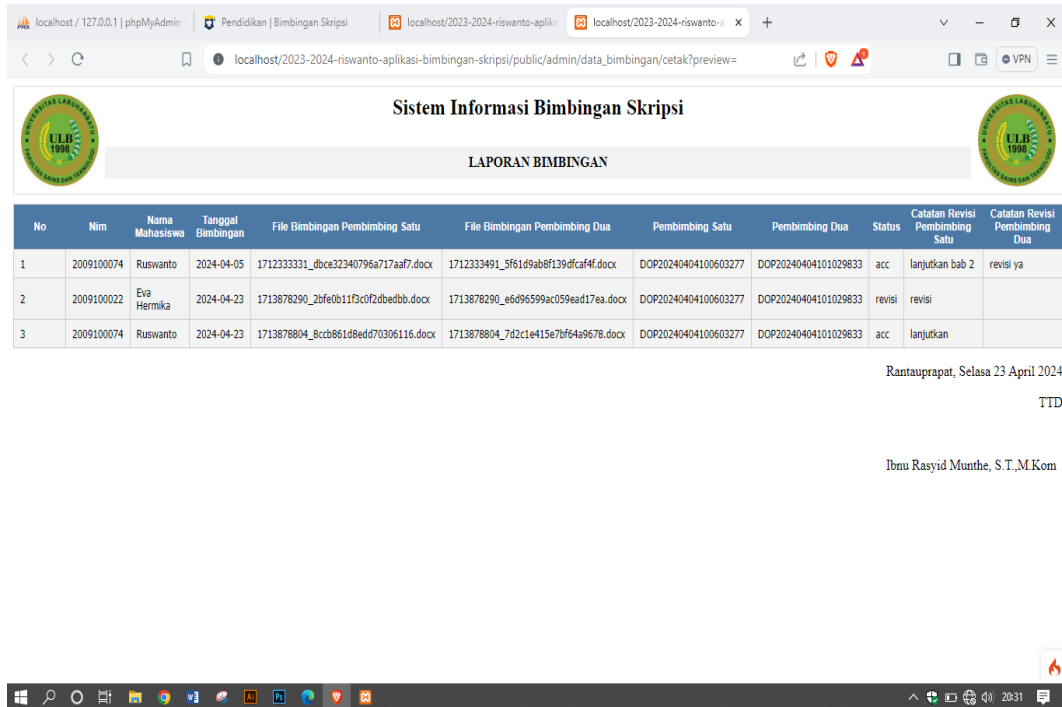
localhost / 127.0.0.1 | phpMyAdmin | Pendidikan | Bimbingan Skripsi | localhost/2023-2024-riswanto-aplika | localhost/2023-2024-riswanto-a ×

localhost/2023-2024-riswanto-aplikasi-bimbingan-skripsi/public/admin/data_bimbingan/cetak?preview=

VPN

ULB 1998

Sistem Informasi Bimbingan Skripsi

LAPORAN BIMBINGAN

| No | Nim | Nama Mahasiswa | Tanggal Bimbingan | File Bimbingan Pembimbing Satu | File Bimbingan Pembimbing Dua | Pembimbing Satu | Pembimbing Dua | Status | Catatan Revisi Pembimbing Satu | Catatan Revisi Pembimbing Dua |
|---|---|---|---|---|---|---|---|---|---|---|
| 1 | 2009100074 | Ruswanto | 2024-04-05 | 1712333331_dbce32340796a717aaf7.docx | 1712333491_5f61d9ab8f139dfcaf4f.docx | DOP20240404100603277 | DOP20240404101029833 | acc | lanjutkan bab 2 | revisi ya |
| 2 | 2009100022 | Eva Hermika | 2024-04-23 | 1713878290_2bfe0b11f3c0f2dbedbb.docx | 1713878290_e6d96599ac059ead17ea.docx | DOP20240404100603277 | DOP20240404101029833 | revisi | revisi | |
| 3 | 2009100074 | Ruswanto | 2024-04-23 | 1713878804_8ccb861d8edd70306116.docx | 1713878804_7d2c1e415e7bf64a9678.docx | DOP20240404100603277 | DOP20240404101029833 | acc | lanjutkan | |

Rantauprapat, Selasa 23 April 2024

TTD

Ibnu Rasyid Munthe, S.T.,M.Kom

20:31